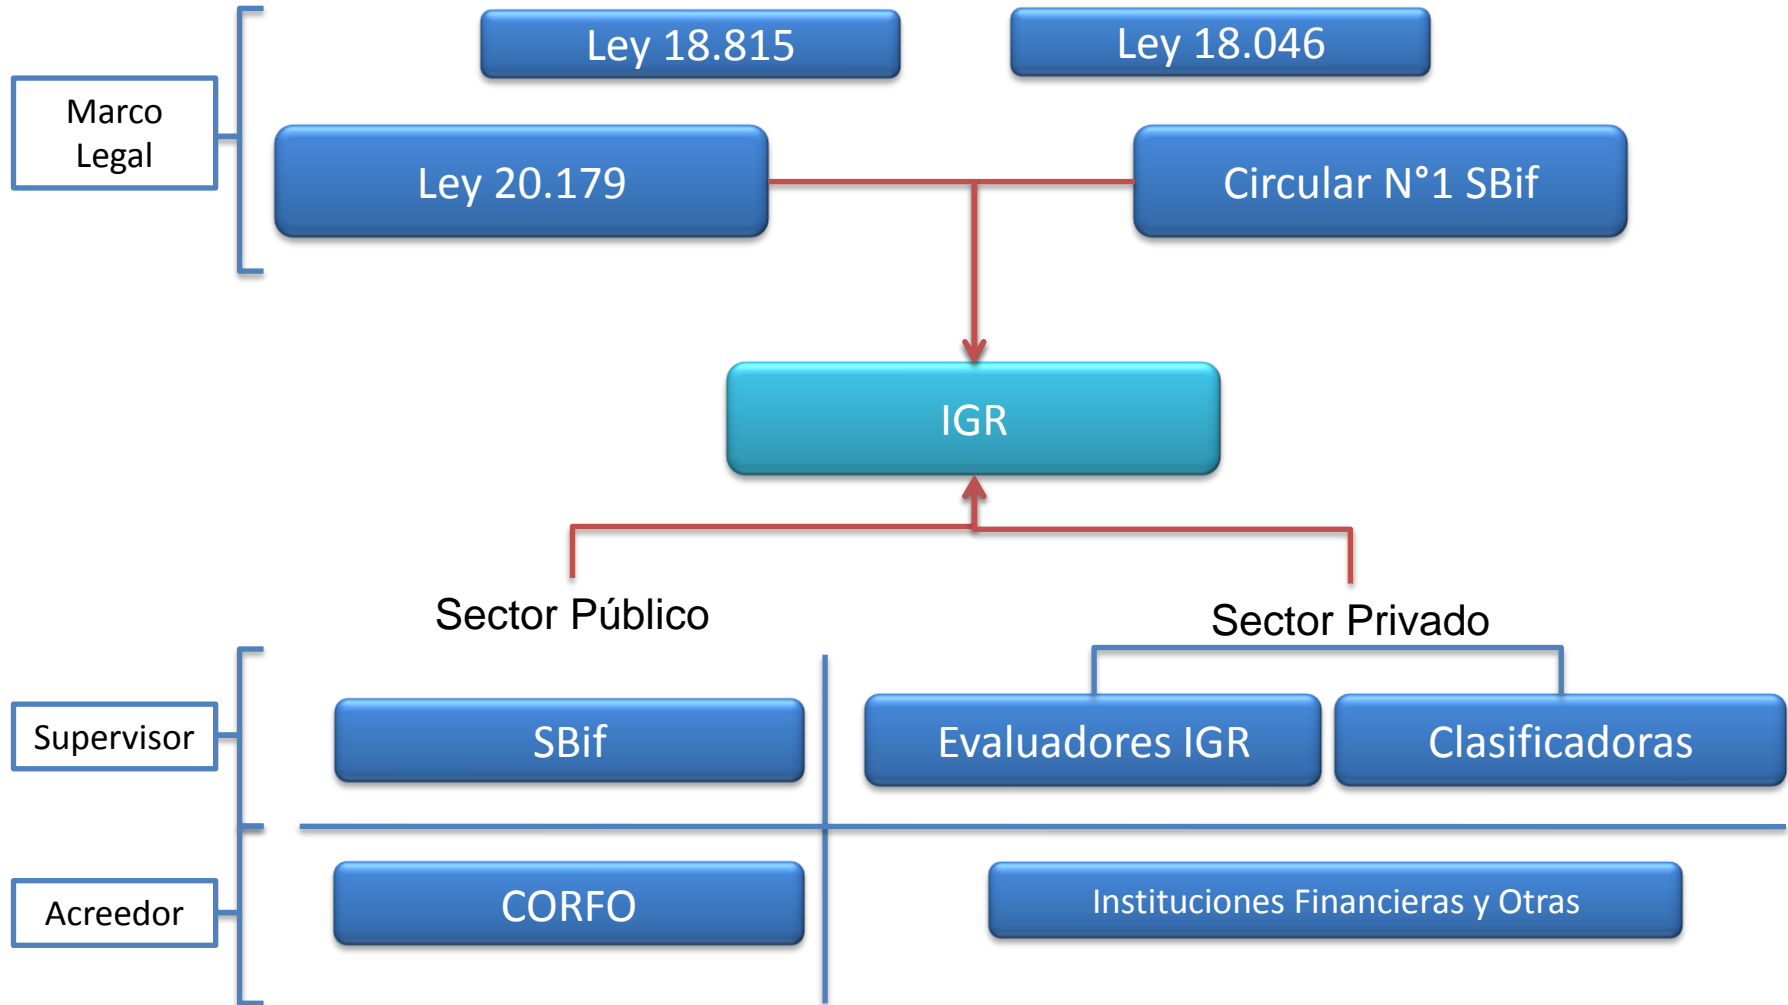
Marco Legal

Ley 18.815

Ley 18.046

Ley 20.179

Circular N°1 SBif

IGR

Sector Público

Sector Privado

Supervisor

SBif

Evaluadores IGR

Clasificadoras

Acreedor

CORFO

Instituciones Financieras y Otras